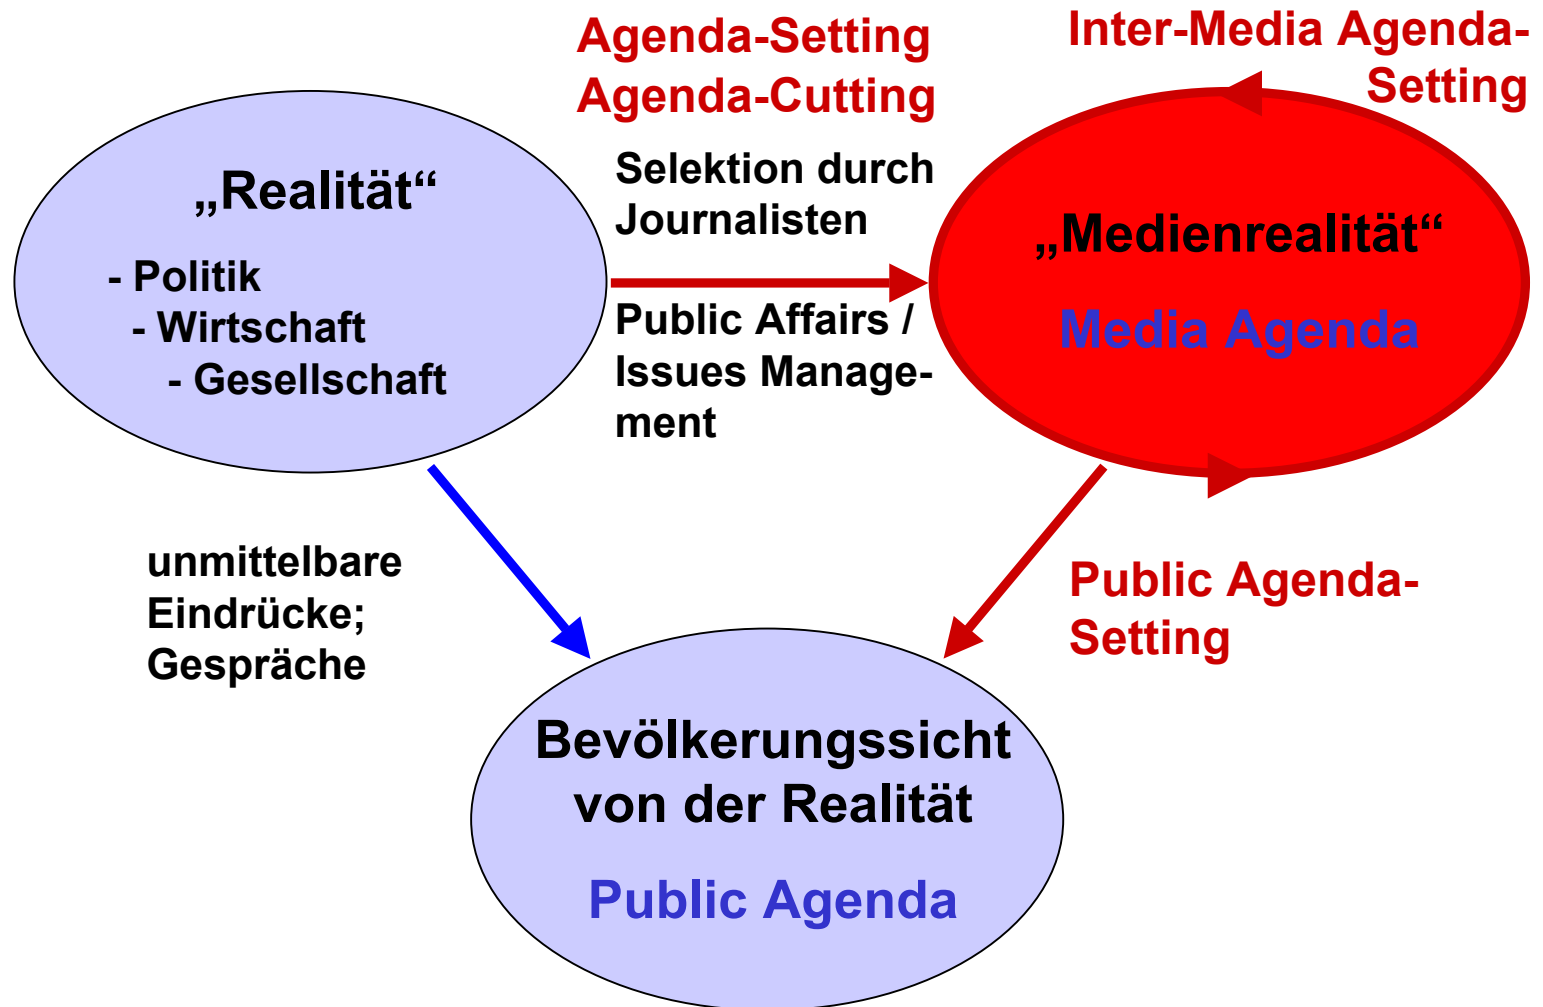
Agenda-Setting
Agenda-Cutting

Inter-Media Agenda-Setting

„Realität“

- Politik
- Wirtschaft
- Gesellschaft

Selektion durch Journalisten

Public Affairs / Issues Management

„Medienrealität“

Media Agenda

unmittelbare Eindrücke; Gespräche

Public Agenda-Setting

Bevölkerungssicht von der Realität

Public Agenda